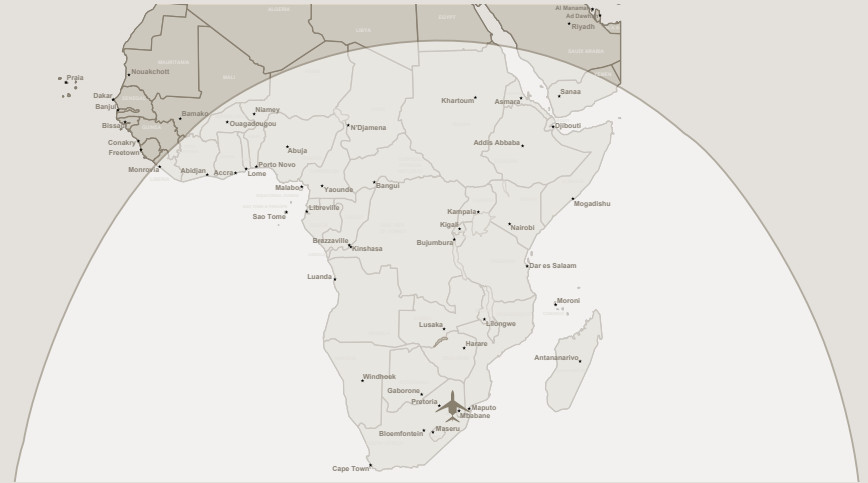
Al Manama
Ad Dawhah
Riyadh
Praia
Nouakchott
Dakar
Banjul
Bissau
Conakry
Freetown
Monrovia
Bamako
Niamey
Ouagadougou
Abidjan
Accra
Lome
Porto Novo
Abuja
N'Djamena
Khartoum
Asmara
Sanaa
Djibouti
Addis Abbaba
Malabo
Yaounde
Bangui
Libreville
Sao Tome
Mogadishu
Kampala
Kigali
Nairobi
Bujumbura
Brazzaville
Kinshasa
Luanda
Dar es Salaam
Moroni
Lusaka
Lilongwe
Harare
Antananarivo
Windhoek
Gaborone
Pretoria
Maputo
Mbabane
Maseru
Bloemfontein
Cape Town